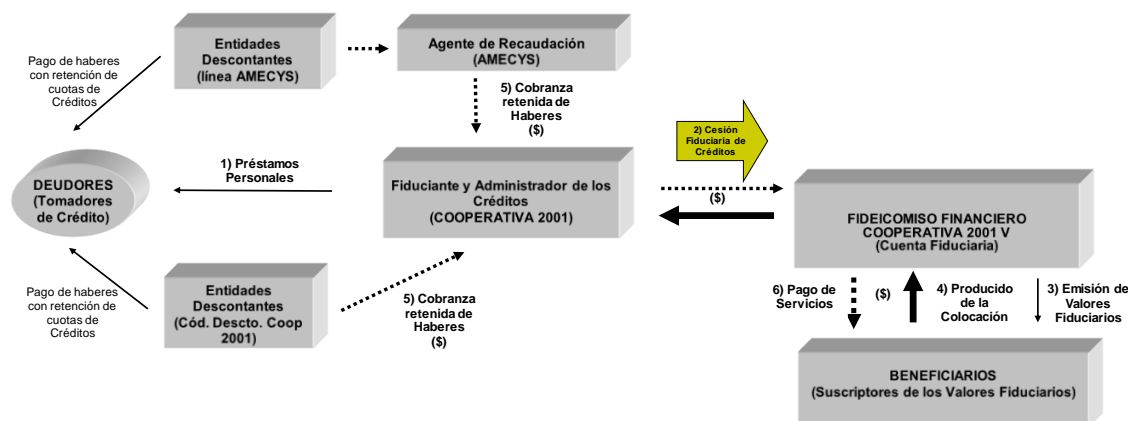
Entidades Descontantes (línea AMECYS)

Agente de Recaudación (AMECYS)

Pago de haberes con retención de cuotas de Créditos

5) Cobranza retenida de Haberes ($)

2) Cesión Fiduciaria de Créditos

DEUDORES (Tomadores de Crédito)

1) Préstamos Personales

Fiduciante y Administrador de los Créditos (COOPERATIVA 2001)

($)

FIDEICOMISO FINANCIERO COOPERATIVA 2001 V (Cuenta Fiduciaria)

Pago de haberes con retención de cuotas de Créditos

Entidades Descontantes (Cód. Descto. Coop 2001)

5) Cobranza retenida de Haberes ($)

6) Pago de Servicios

($)

4) Producido de la Colocación

3) Emisión de Valores Fiduciarios

BENEFICIARIOS (Suscriptores de los Valores Fiduciarios)